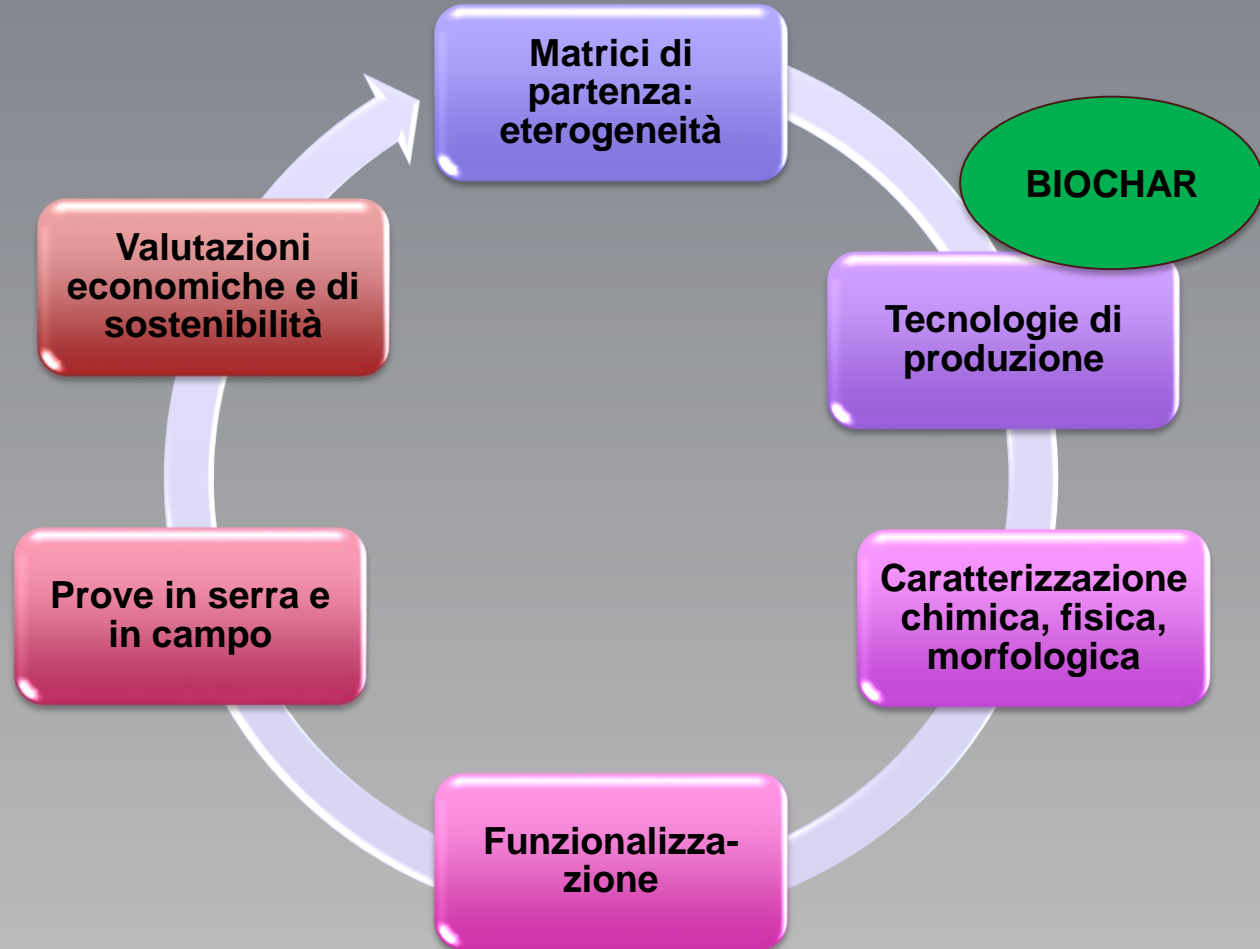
Matrici di partenza: eterogeneità

BIOCHAR

Tecnologie di produzione

Caratterizzazione chimica, fisica, morfologica

Funzionalizzazione

Prove in serra e in campo

Valutazioni economiche e di sostenibilità